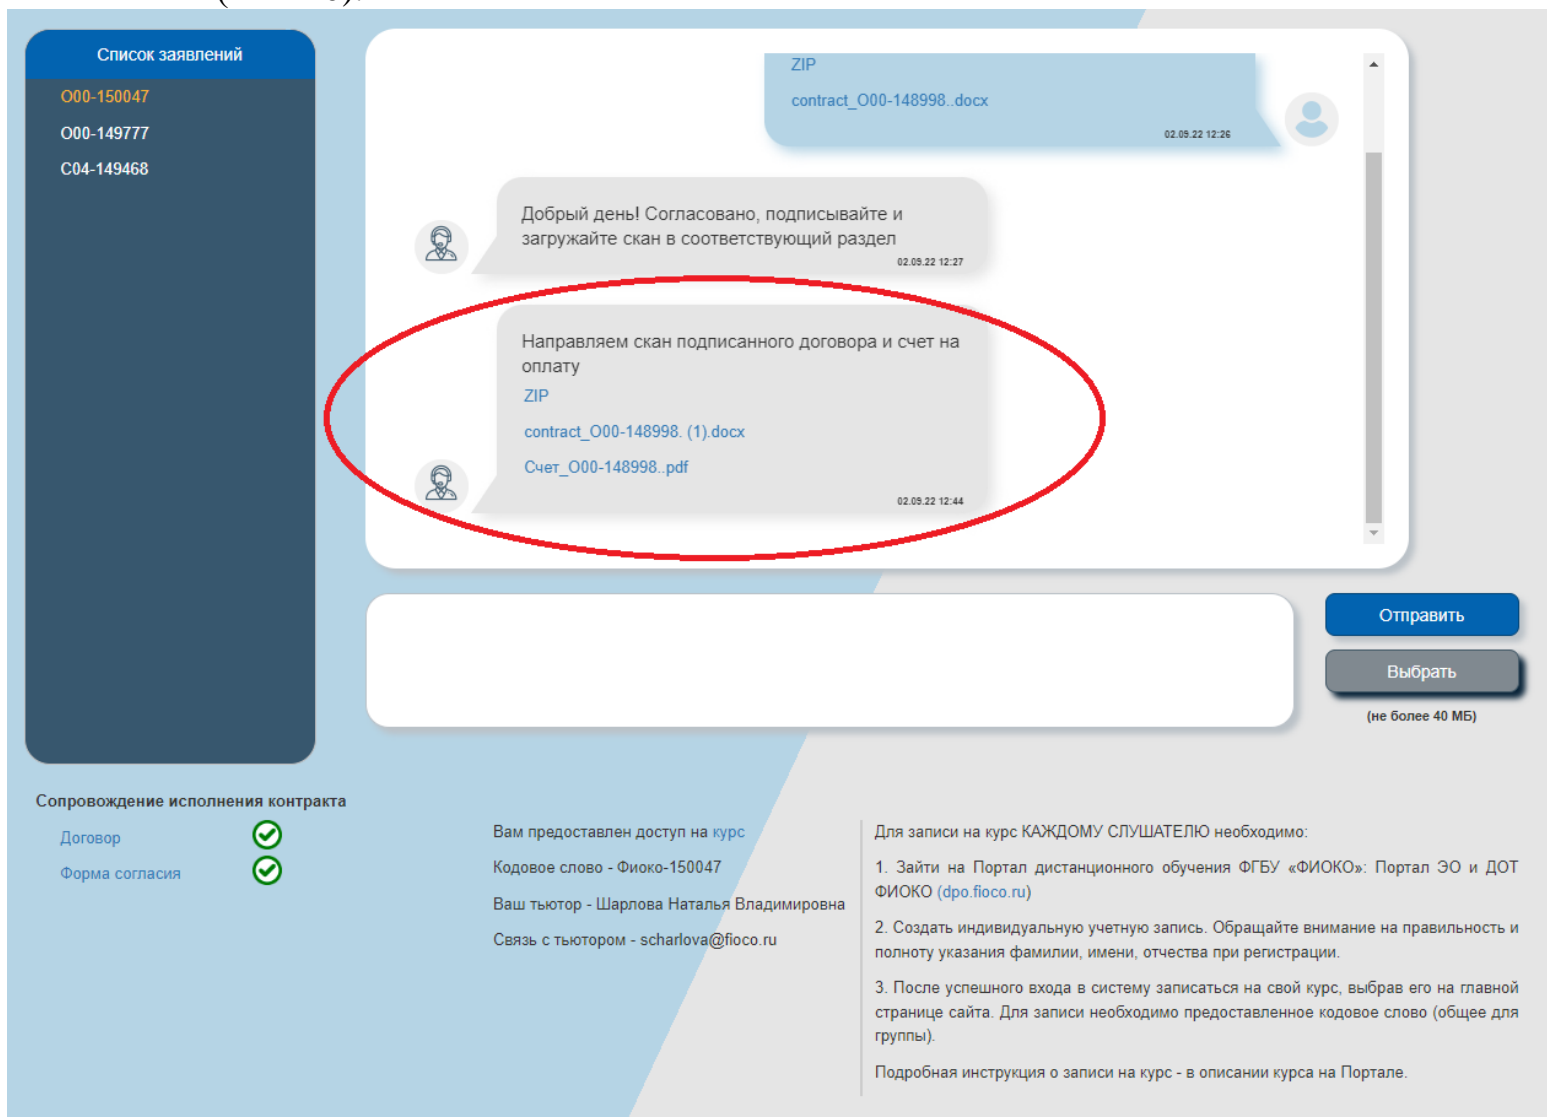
Список заявлений

О00-150047

О00-149777

С04-149468

ZIP

contract_О00-148998..docx

02.09.22 12:26

Добрый день! Согласовано, подписывайте и загружайте скан в соответствующий раздел

02.09.22 12:27

Направляем скан подписанного договора и счет на оплату

ZIP

contract_О00-148998. (1).docx

Счет_О00-148998..pdf

02.09.22 12:44

Отправить

Выбрать

(не более 40 МБ)

Сопровождение исполнения контракта

Договор

Форма согласия

Вам предоставлен доступ на курс

Кодовое слово - Фиоко-150047

Ваш тьютор - Шарлова Наталья Владимировна

Связь с тьютором - scharlova@fioco.ru

Для записи на курс КАЖДОМУ СЛУШАТЕЛЮ необходимо:

1. Зайти на Портал дистанционного обучения ФГБУ «ФИОКО»: Портал ЭО и ДОТ ФИОКО (dpo.fioco.ru)

2. Создать индивидуальную учетную запись. Обращайте внимание на правильность и полноту указания фамилии, имени, отчества при регистрации.

3. После успешного входа в систему записаться на свой курс, выбрав его на главной странице сайта. Для записи необходимо предоставленное кодовое слово (общее для группы).

Подробная инструкция о записи на курс - в описании курса на Портале.